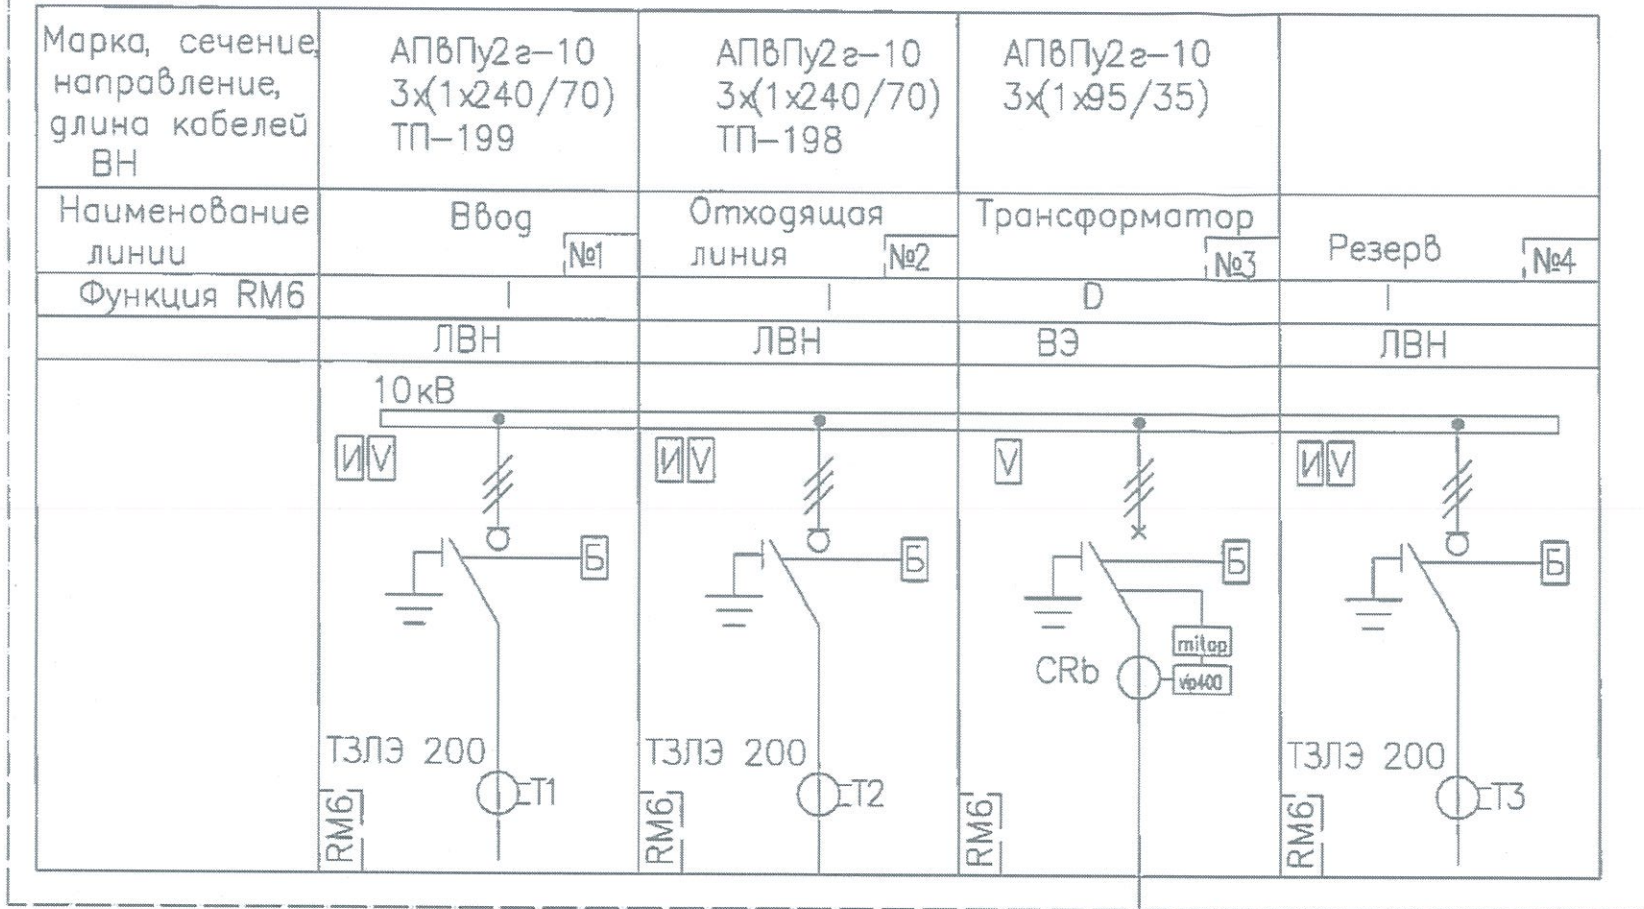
| Марка, сечение, направление, длина кабелей ВН | АПвПу2г–10 3х(1х240/70) ТП–199 | АПвПу2г–10 3х(1х240/70) ТП–198 | АПвПу2г–10 3х(1х95/35) | |
|---|---|---|---|---|
| Наименование линии | Ввод №1 | Отходящая линия №2 | Трансформатор №3 | Резерв №4 |
| Функция RM6 | I | I | D | I |
| | ЛВН | ЛВН | ВЭ | ЛВН |

10кВ

И V

Б

ТЗЛЭ 200

T1

RM6

И V

Б

ТЗЛЭ 200

T2

RM6

V

Б

mitop

CRb

vip400

RM6

И V

Б

ТЗЛЭ 200

T3

RM6